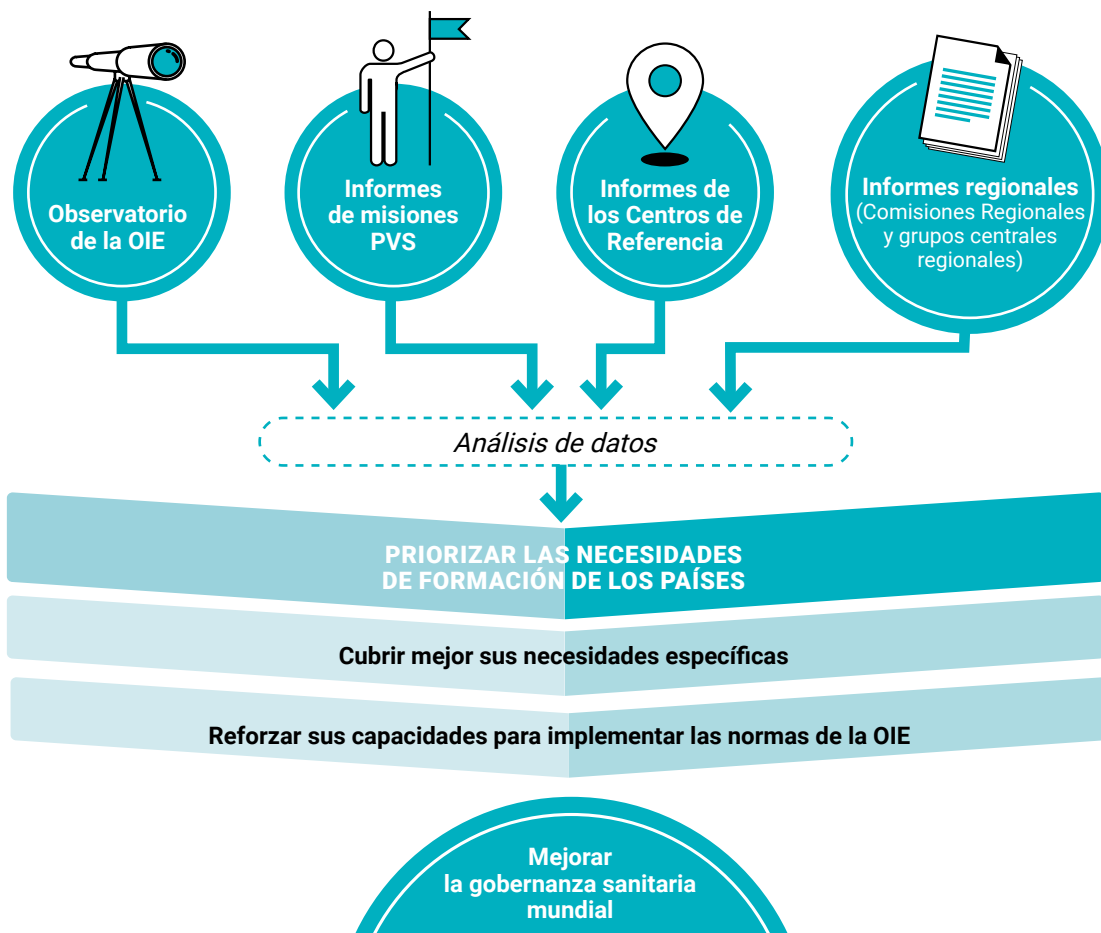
Observatorio de la OIE

Informes de misiones PVS

Informes de los Centros de Referencia

Informes regionales (Comisiones Regionales y grupos centrales regionales)

Análisis de datos

PRIORIZAR LAS NECESIDADES DE FORMACIÓN DE LOS PAÍSES

Cubrir mejor sus necesidades específicas

Reforzar sus capacidades para implementar las normas de la OIE

Mejorar la gobernanza sanitaria mundial